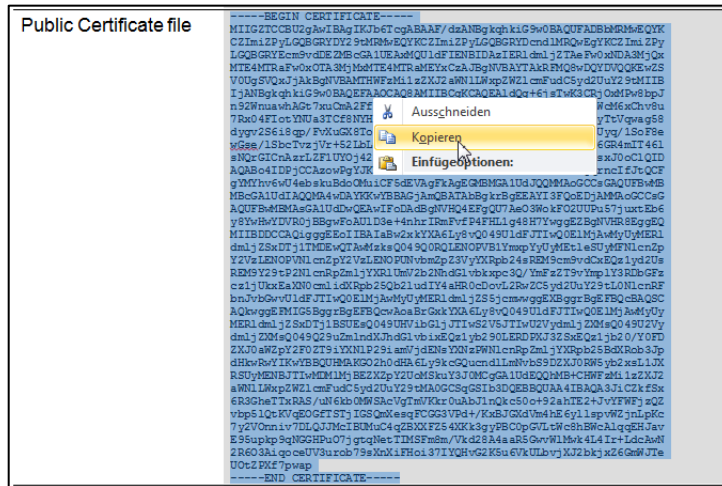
Public Certificate file

-----BEGIN CERTIFICATE-----
MIIGZTCCBU2gAwIBAgIKJb6TcgABAAF/dzANBgkqhkiG9w0BAQUFADBbMRMwEQYK
CZImIZPyLGQBGRYDY29tMRMwEQYKCZImIZPyLGQBGRYDcnd1MRQwEgYKCZImIZPy
LGQBGRYEcm9vdDEZMBcGA1UEAxMQU1dFIENBIDAzIER1dmljZTAeFw0xNDA3MjQx
MTE4MTRaFw0xOTA3MjMxMTE4MTRaMEYxCzAJBgNVBAYTAkRFMQ8wDQYDVQQKEwZS
V0UgSVQxJjAkBgNVBAMTHWFzMi1zZXJ2aWN1LWxpZW21cmFudC5yd2UuY29tMIIB
IjANBgkqhkiG9w0BAQEFAAOCAQ8AMIIBCgKCAQEA1dQm+61sTwK3CR2OxMPw8bpJ
n92WnuawhAGt7xuCmA2F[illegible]Wc M6xChv8u
7Rx04FIotYNUa3TCf8NYH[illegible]YyTtVqwag58
dygv2S6i8qp/FvXuGX8To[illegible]Uyq/ISoF8e
GSe/1SbcTvzjVr+52LbL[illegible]6GR4mIT461
sNQrGICnAzrLZF1UY0j42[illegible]sxJ0oC1QID
AQABo4IDPjCCAzowPgYJK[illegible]rncIfJtQCF
gYMYhv6wU4ebskuBdo0MuiCF5dEVAgFkAgEGMBMGA1UdJQQMMAoGCCsGAQUFBwMB
MBcGA1UdIAQQMA4wDAYKKwYBBAGjAmQBATAbBgkrBgEEAYI3FQoEDjAMMAoGCCsG
AQUFBwMBMAsGA1UdDwQEAwIFoDAdBgNVHQ4EFgQUT8eO9WokFOZUUPu57juxtEb6
y8YwHwYDVR0jBBgwFoAU1D3e+4nhrIRmFvfP4FH1g48IYwgEZBgNVHR8EggEQ
MIIBDDCCAQiggEEoIIBAIaBw2xkYXA6Ly8vQ049U1dFIFTUQ0E1MjAwMyUyMEt1
dmljZSxDTj1TMDEwQTAwMzksQ049Q0RQLENOPVB1YmxpYyUyMEtleSUyMFNlcnZp
Y2VzLENOPVNlcnZpY2VzLENOPUNvbmZpZ3VyYXRpb24sREM9cm9vdCxEQz1yd2Us
REM9Y29tP2NlcnRpZmljYXR1UmV2b2NhdGlvbkxpc3Q/YmFzZT9vYmplY3RDbGFz
cz1jUkxEaXN0cmlidXRpb25Qb21udIY4aHR0cDovL2RwZC5yd2UuY29tL0NlcnRF
bnJvbGwvU1dFJTIwQ0E1MjAwMyUyMEtldmljZS5jcmwwggEXBggrBgEFBQcBAQSC
AQkwggEFMIG5BggrBgEFBQcwAoaBrGxkYXA6Ly8vQ049U1dFJTIwQ0E1MjAwMyUy
MERldmljZSxDTj1BSUEsQ049UHVibGljJTIwS2V5JTIwU2VydmljZXMsQ049U2Vy
dmljZXMsQ049Q29uZmlndXJhdGlvbixEQz1yb290LERDPXJ3ZSxEQz1jb20/Y0FD
ZXJ0aWZpY2F0ZT9iYXN1P29iamVjdENsYXNzPWNlcnRpZmljYXRpb25BdXRob3Jp
dHkwRwYIKwYBBQUHMAKGO2h0dHA6Ly9kcGQucndlLmNvbS9DZXJ0RW5yb2xsL1JX
RSUyMENBJTIwMDM1MjBEZXZpY2UoMSkuY3J0MCQGA1UdEQQdMBuCGWFzMi1zZXJ2
aWNlLWxpZW21cmFudC5yd2UuY29tMA0GCSqGSIb3DQEBBQUAA4IBAQA3JiCZkfSx
6R3GheTTxRAS/uN6kb0MWSAcVgTmVKkr0uAbJlnQkc50o+92ahTE2+JvYFWFjzQZ
vbp5lQtKVqEOGfTSTjIGSQmXesqFCGG3VPd+/KxBJGXdVm4hE6yl1spvWZjnLpKc
7y2VOnniv7DLQJJMcIBUMuC4qZBXKFZ54XKk3gyPBC0pGVLtWc8hBWcAlqqEHJav
E95upkp9qNGGHPuO7jgtqNetTIMSFm8m/Vkd28A4saR5GvvW1Mwk4L4Ir+LdcAwN
2R603AiqoceUV3urob79sXnXiFHoi37IYQHvG2K5u6VkULbvjXJ2bkjx26GmWJTe
U0tZPKf7pwap
-----END CERTIFICATE-----

Ausschneiden
Kopieren
Einfügeoptionen: